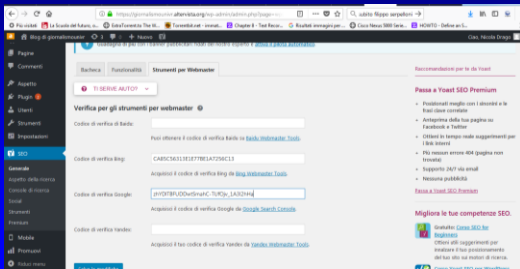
https://giornalismouniver.altervista.org/wp-admin/admin.php?page=...

subito filippo auricolari

Più visitati | La Scuola del futuro... | ExtraTorrent.cc The W... | Torrentbit.net - invest... | Chapter 8 - Test Recor... | Risultati immagini per... | Cisco Nexus 5000 Serie... | HOWTO - Define an L...

Blog di giornalismouniv | 3 | 1 | + Nuovo

Ciao, Nicola Drago

guadagna di più con Yoast SEO Premium e altri plugin premium

Bacheca | Funzionalità | Strumenti per Webmaster

TI SERVE AIUTO?

Verifica per gli strumenti per webmaster

Codice di verifica di Baidu:

Puoi ottenere il codice di verifica Baidu su Baidu Webmaster Tools.

Codice di verifica Bing:

CA85C56313E1E77BE1A7256C13

Puoi ottenere il codice di verifica Bing da Bing Webmaster Tools.

Codice di verifica Google:

zHYDFBPUODwISmahC-TUfOjn_LA0l2HHo

Puoi ottenere il codice di verifica Google da Google Search Console.

Codice di verifica Yandex:

Puoi ottenere il tuo codice di verifica Yandex da Yandex Webmaster Tools.

Raccomandazioni per te da Yoast

Passa a Yoast SEO Premium

Posizionati meglio con i sinonimi e le frasi chiave correlate
Anteprima della tua pagina su Facebook e Twitter
Ottieni in tempo reale suggerimenti per i link interni
Più nessun errore 404 (pagina non trovata)
Supporto 24/7 via email
Nessuna pubblicità!

Passa a Yoast SEO Premium

Migliora le tue competenze SEO

Gratuito: Corso SEO per Beginners
Questo corso gratuito per principianti ti insegnerà i tuoi fondamentali della SEO

Pagine
Commenti
Aspetto
Plugin
Utenti
Strumenti
Impostazioni
SEO
Generale
Aspetto della ricerca
Console di ricerca
Social
Strumenti
Premium
Mobile
Promuovi
Riduci menu